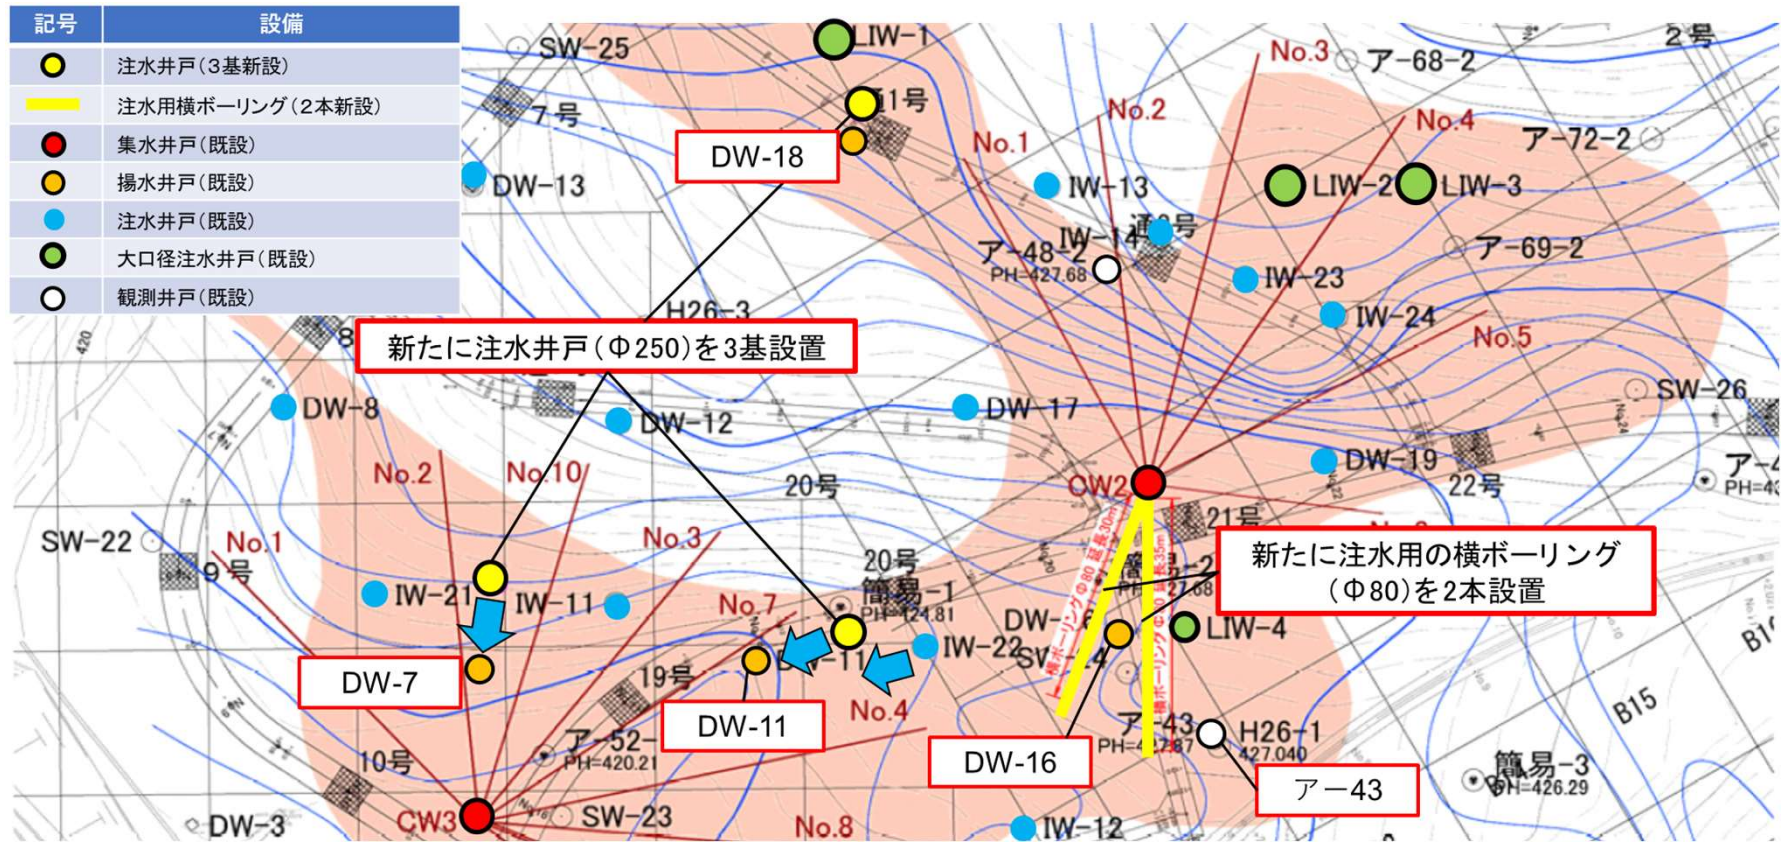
| 記号 | 設備 |
|---|---|
| | 注水井戸（3基新設） |
| | 注水用横ボーリング（2本新設） |
| | 集水井戸（既設） |
| | 揚水井戸（既設） |
| | 注水井戸（既設） |
| | 大口径注水井戸（既設） |
| | 観測井戸（既設） |

SW-25
LIW-1
No.3
ア-68-2
2号
7号
1号
No.2
No.4
DW-18
No.1
ア-72-2
DW-13
IW-13
LIW-2
LIW-3
IW-14
3号
ア-48-2
PH=427.68
ア-69-2
IW-23
IW-24
H26-3
新たに注水井戸（Φ250）を3基設置
No.5
420
SW-26
DW-8
DW-12
DW-17
DW-19
No.2
No.10
20号
CW2
22号
ア-4
PH=4
21号
SW-22
No.1
No.3
9号
20号
簡易-1
PH=424.81
新たに注水用の横ボーリング（Φ80）を2本設置
IW-21
IW-11
No.7
IW-22
DW-
LIW-4
DW-7
19号
DW-11
No.4
B15
ア-52-
PH=420.21
ア-43
PH=427.87
H26-1
427.040
DW-16
10号
簡易-3
PH=426.29
ア-43
DW-3
CW3
SW-23
No.8
IW-12